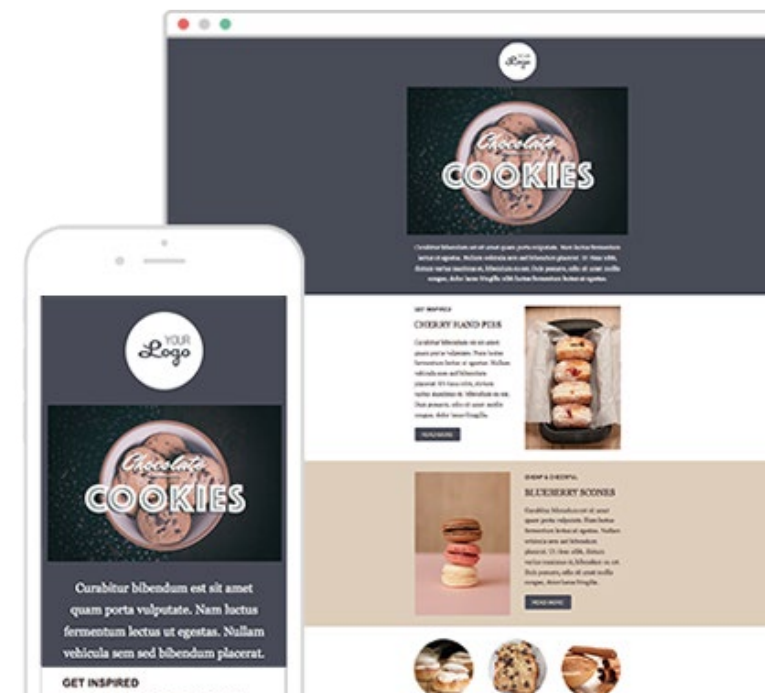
YOUR Logo

Chocolate COOKIES

Curabitur bibendum est sit amet quam porta vulputate. Nam luctus fermentum lectus ut egestas. Nullam vehicula sem sed bibendum placerat. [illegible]

GET INSPIRED

CHERRY HAND PIES

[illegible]

READ MORE

SHOP & CHEERFUL

BLUEBERRY SCONES

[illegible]

READ MORE

YOUR Logo

Chocolate COOKIES

Curabitur bibendum est sit amet quam porta vulputate. Nam luctus fermentum lectus ut egestas. Nullam vehicula sem sed bibendum placerat.

GET INSPIRED